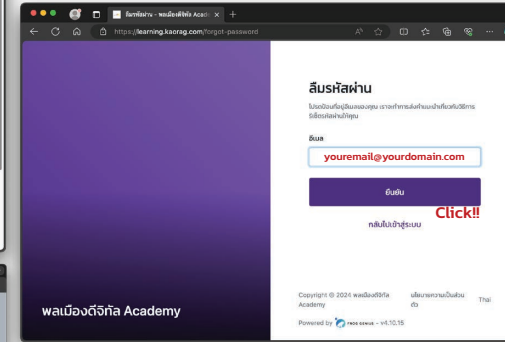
ลืมรหัสผ่าน - พลเมืองดีจิทัล Acade ×

https://learning.kaorag.com/forgot-password

ลืมรหัสผ่าน

โปรดป้อนที่อยู่อีเมลของคุณ เราจะทำการส่งคำแนะนำเกี่ยวกับวิธีการรีเซ็ตรหัสผ่านให้คุณ

อีเมล

youremail@yourdomain.com

ยืนยัน

Click!!

กลับไปเข้าสู่ระบบ

พลเมืองดีจิทัล Academy

Copyright © 2024 พลเมืองดีจิทัล Academy

นโยบายความเป็นส่วนตัว

Thai

Powered by TECH GENIUS - v4.10.15